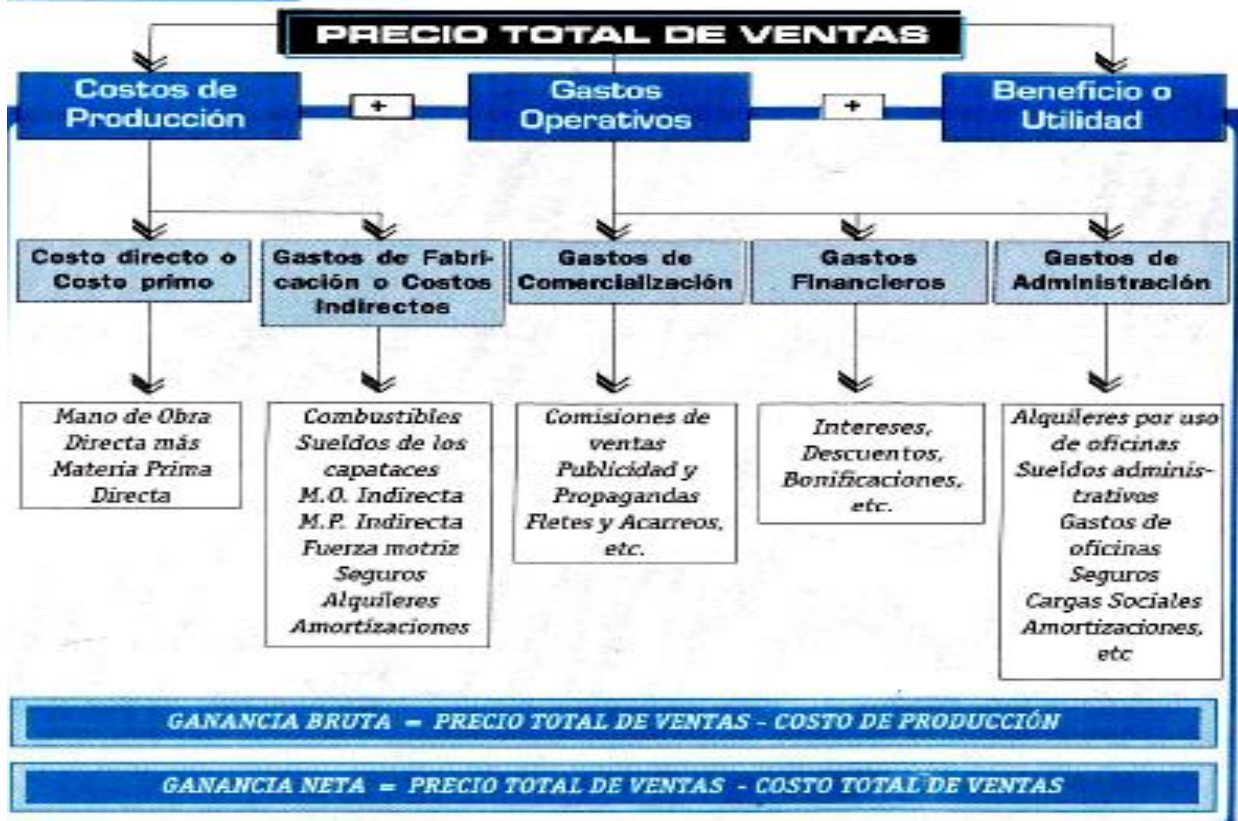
PRECIO TOTAL DE VENTAS

Costos de Producción

+

Gastos Operativos

+

Beneficio o Utilidad

Costo directo o Costo primo

Gastos de Fabricación o Costos Indirectos

Gastos de Comercialización

Gastos Financieros

Gastos de Administración

Mano de Obra Directa más Materia Prima Directa

Combustibles Sueldos de los capataces M.O. Indirecta M.P. Indirecta Fuerza motriz Seguros Alquileres Amortizaciones

Comisiones de ventas Publicidad y Propagandas Fletes y Acarreos, etc.

Intereses, Descuentos, Bonificaciones, etc.

Alquileres por uso de oficinas Sueldos administrativos Gastos de oficinas Seguros Cargas Sociales Amortizaciones, etc

GANANCIA BRUTA = PRECIO TOTAL DE VENTAS - COSTO DE PRODUCCIÓN

GANANCIA NETA = PRECIO TOTAL DE VENTAS - COSTO TOTAL DE VENTAS